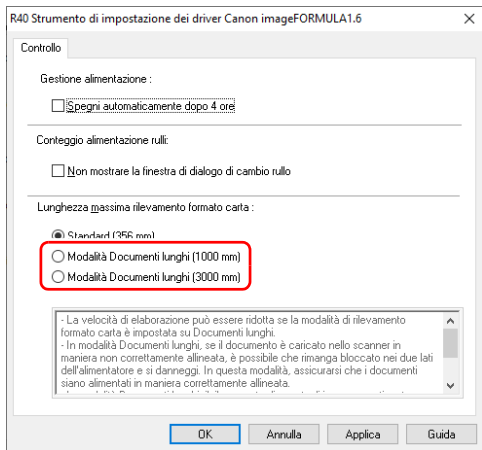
R40 Strumento di impostazione dei driver Canon imageFORMULA1.6

Controllo

Gestione alimentazione :

Spegni automaticamente dopo 4 ore

Conteggio alimentazione rulli:

Non mostrare la finestra di dialogo di cambio rullo

Lunghezza massima rilevamento formato carta :

Standard (356 mm)

Modalità Documenti lunghi (1000 mm)

Modalità Documenti lunghi (3000 mm)

- La velocità di elaborazione può essere ridotta se la modalità di rilevamento formato carta è impostata su Documenti lunghi.
- In modalità Documenti lunghi, se il documento è caricato nello scanner in maniera non correttamente allineata, è possibile che rimanga bloccato nei due lati dell'alimentatore e si danneggi. In questa modalità, assicurarsi che i documenti siano alimentati in maniera correttamente allineata.
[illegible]

OK | Annulla | Applica | Guida